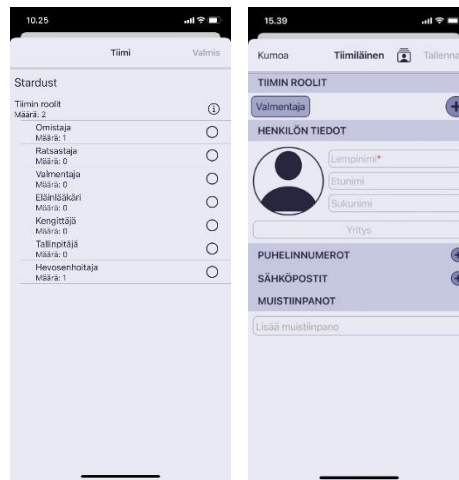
10.25

Tiimi

Valmis

Stardust

Tiimin roolit
Määrä: 2

Omistaja
Määrä: 1

Ratsastaja
Määrä: 0

Valmentaja
Määrä: 0

Eläinlääkäri
Määrä: 0

Kengittäjä
Määrä: 0

Tallinpitäjä
Määrä: 0

Hevosenhoitaja
Määrä: 1

15.39

Kumoa

Tiimiläinen

Tallenna

TIIMIN ROOLIT

Valmentaja

HENKILÖN TIEDOT

Lempinimi*

Etunimi

Sukunimi

Yritys

PUHELINNUMEROT

SÄHKÖPOSTIT

MUISTIINPANOT

Lisää muistiinpano